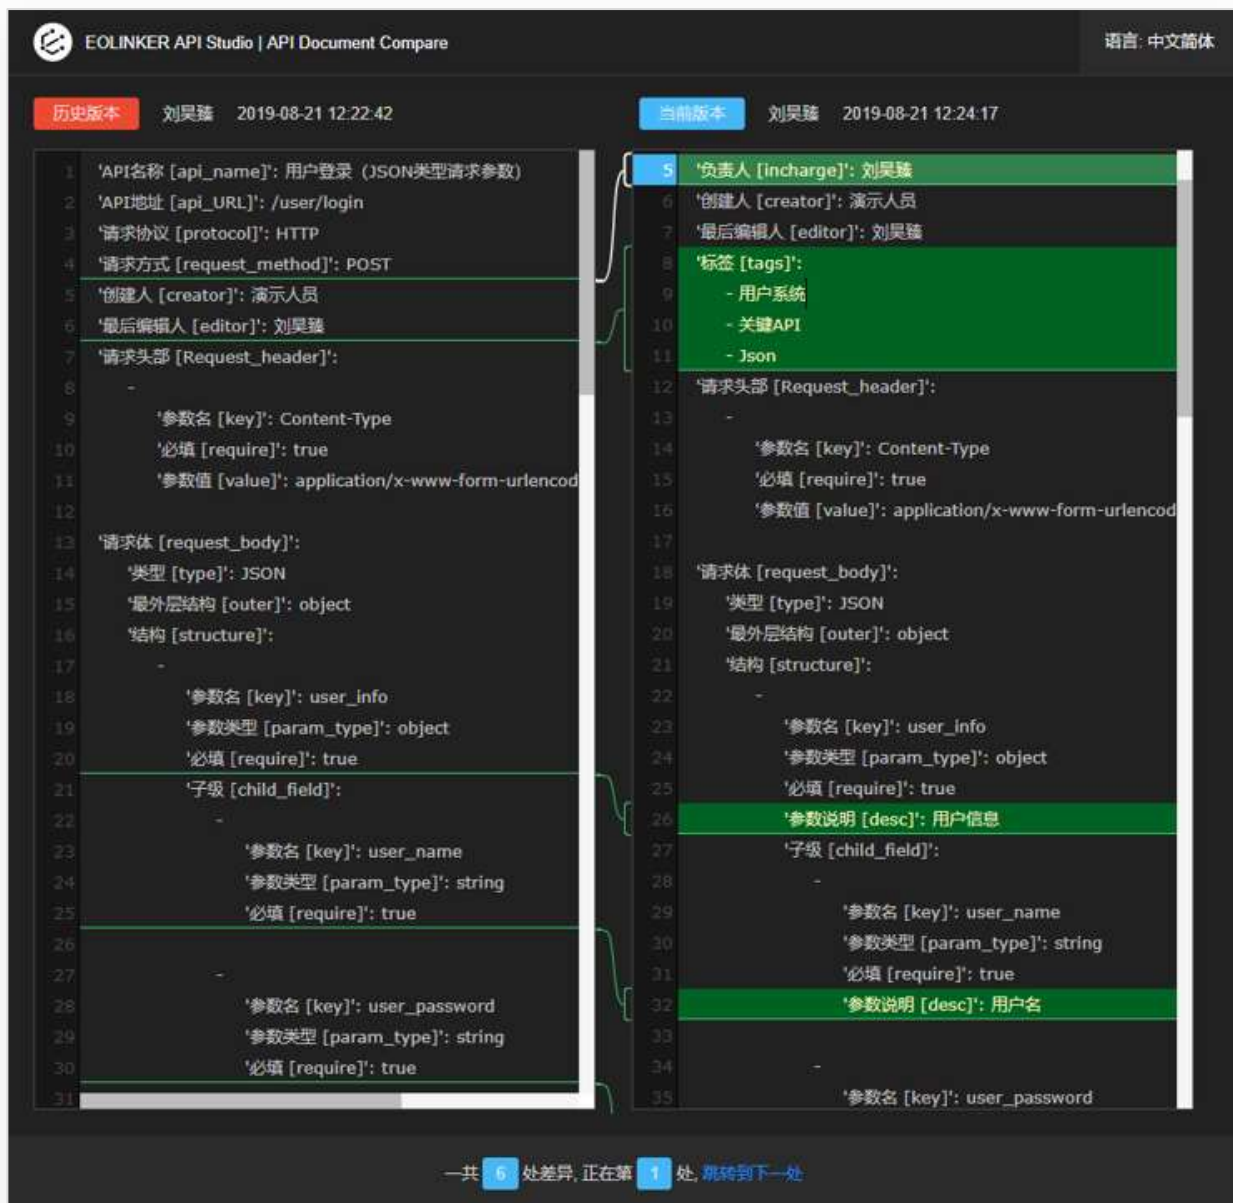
EOLINKER API Studio | API Document Compare

语言: 中文简体

历史版本 刘昊臻 2019-08-21 12:22:42

1 'API名称 [api_name]': 用户登录 (JSON类型请求参数)
2 'API地址 [api_URL]': /user/login
3 '请求协议 [protocol]': HTTP
4 '请求方式 [request_method]': POST
5 '创建人 [creator]': 演示人员
6 '最后编辑人 [editor]': 刘昊臻
7 '请求头部 [Request_header]':
8 -
9 '参数名 [key]': Content-Type
10 '必填 [require]': true
11 '参数值 [value]': application/x-www-form-urlencod
12
13 '请求体 [request_body]':
14 '类型 [type]': JSON
15 '最外层结构 [outer]': object
16 '结构 [structure]':
17 -
18 '参数名 [key]': user_info
19 '参数类型 [param_type]': object
20 '必填 [require]': true
21 '子级 [child_field]':
22 -
23 '参数名 [key]': user_name
24 '参数类型 [param_type]': string
25 '必填 [require]': true
26
27 -
28 '参数名 [key]': user_password
29 '参数类型 [param_type]': string
30 '必填 [require]': true
31

当前版本 刘昊臻 2019-08-21 12:24:17

5 '负责人 [incharge]': 刘昊臻
6 '创建人 [creator]': 演示人员
7 '最后编辑人 [editor]': 刘昊臻
8 '标签 [tags]':
9 - 用户系统
10 - 关键API
11 - Json
12 '请求头部 [Request_header]':
13 -
14 '参数名 [key]': Content-Type
15 '必填 [require]': true
16 '参数值 [value]': application/x-www-form-urlencod
17
18 '请求体 [request_body]':
19 '类型 [type]': JSON
20 '最外层结构 [outer]': object
21 '结构 [structure]':
22 -
23 '参数名 [key]': user_info
24 '参数类型 [param_type]': object
25 '必填 [require]': true
26 '参数说明 [desc]': 用户信息
27 '子级 [child_field]':
28 -
29 '参数名 [key]': user_name
30 '参数类型 [param_type]': string
31 '必填 [require]': true
32 '参数说明 [desc]': 用户名
33
34 -
35 '参数名 [key]': user_password

一共 6 处差异, 正在第 1 处, 跳转到下一处